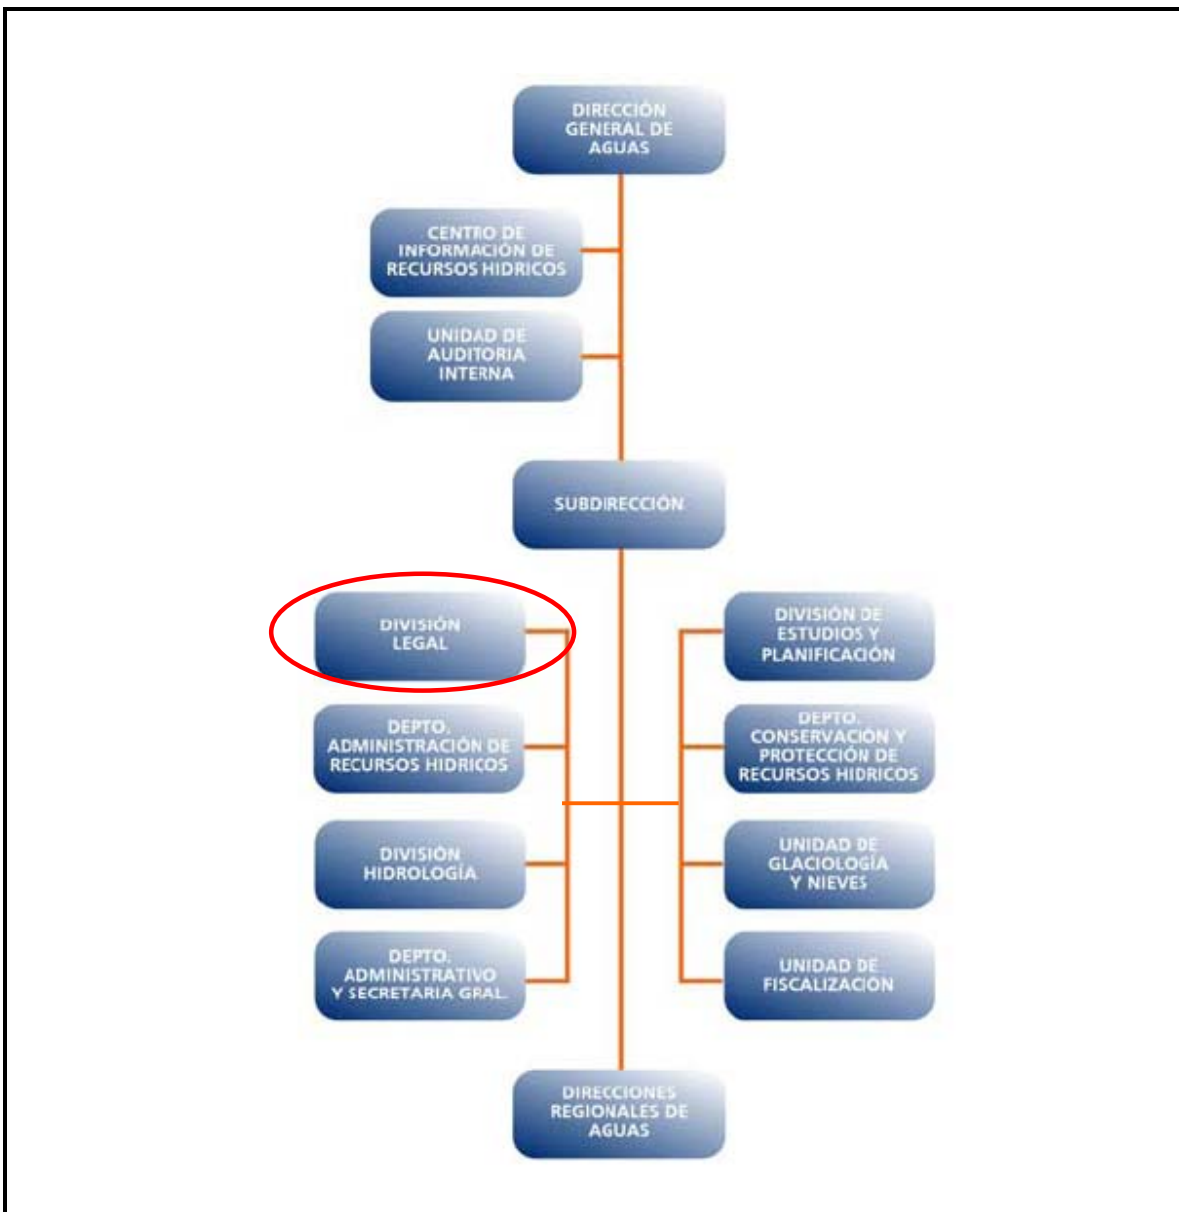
DIRECCIÓN GENERAL DE AGUAS

CENTRO DE INFORMACIÓN DE RECURSOS HIDRICOS

UNIDAD DE AUDITORIA INTERNA

SUBDIRECCIÓN

DIVISIÓN LEGAL

DEPTO. ADMINISTRACIÓN DE RECURSOS HIDRICOS

DIVISIÓN HIDROLOGÍA

DEPTO. ADMINISTRATIVO Y SECRETARIA GRAL.

DIVISIÓN DE ESTUDIOS Y PLANIFICACIÓN

DEPTO. CONSERVACIÓN Y PROTECCIÓN DE RECURSOS HIDRICOS

UNIDAD DE GLACIOLOGÍA Y NIEVES

UNIDAD DE FISCALIZACIÓN

DIRECCIONES REGIONALES DE AGUAS